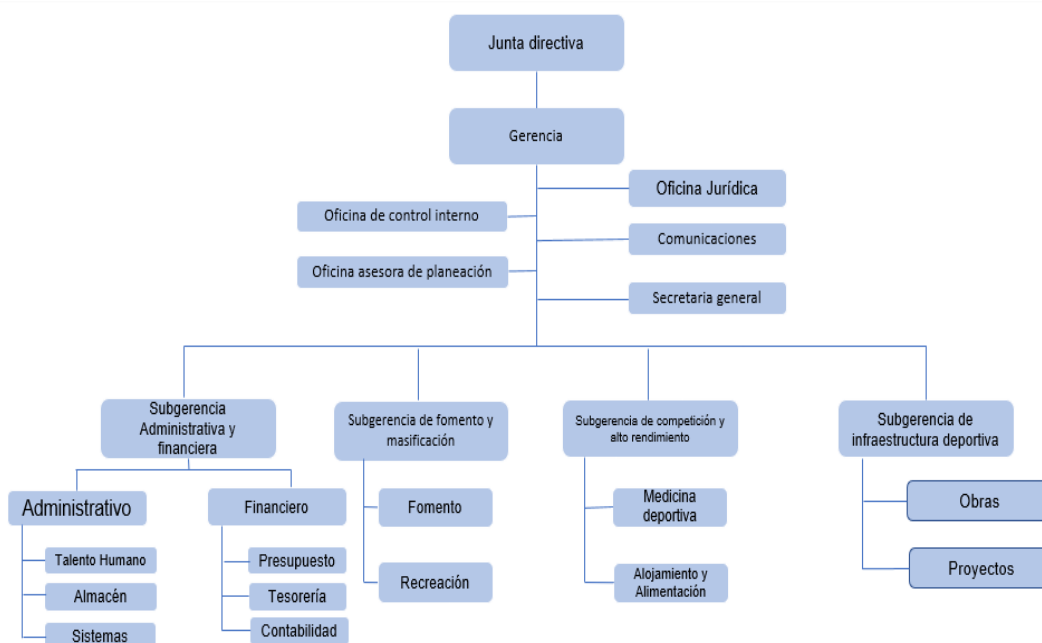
Junta directiva

Gerencia

Oficina de control interno

Oficina asesora de planeación

Oficina Jurídica

Comunicaciones

Secretaria general

Subgerencia Administrativa y financiera

Administrativo

Talento Humano

Almacén

Sistemas

Financiero

Presupuesto

Tesorería

Contabilidad

Subgerencia de fomento y masificación

Fomento

Recreación

Subgerencia de competición y alto rendimiento

Medicina deportiva

Alojamiento y Alimentación

Subgerencia de infraestructura deportiva

Obras

Proyectos